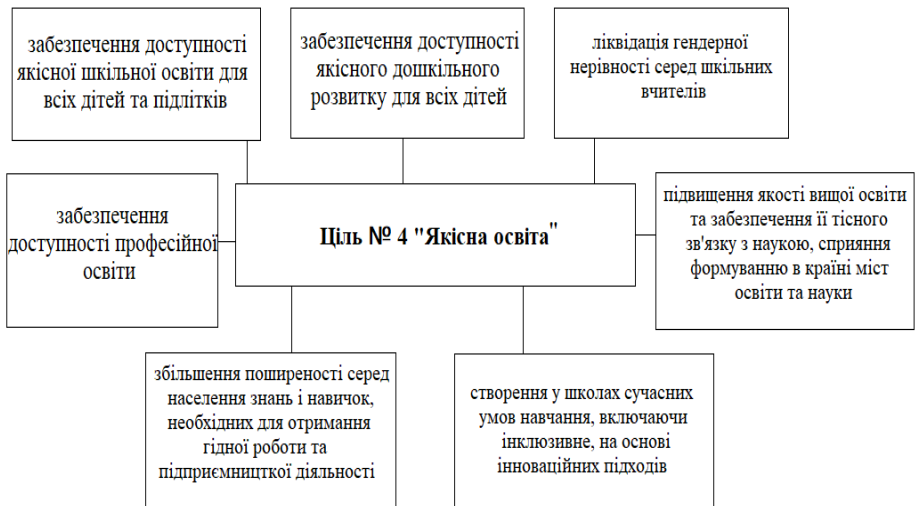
забезпечення доступності якісної шкільної освіти для всіх дітей та підлітків

забезпечення доступності якісного дошкільного розвитку для всіх дітей

ліквідація гендерної нерівності серед шкільних вчителів

забезпечення доступності професійної освіти

Ціль № 4 "Якісна освіта"

підвищення якості вищої освіти та забезпечення її тісного зв'язку з наукою, сприяння формуванню в країні міст освіти та науки

збільшення поширеності серед населення знань і навичок, необхідних для отримання гідної роботи та підприємництької діяльності

створення у школах сучасних умов навчання, включаючи інклюзивне, на основі інноваційних підходів